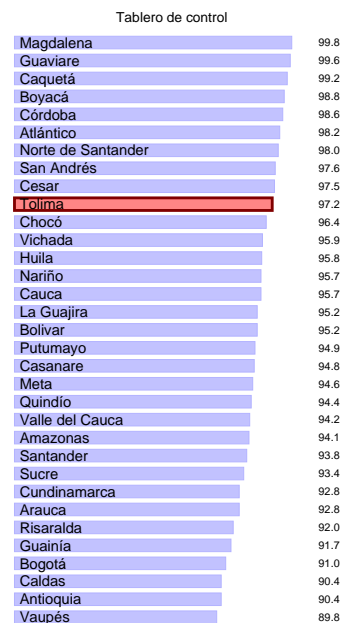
Tablero de control

| | |
|---|---|
| Magdalena | 99.8 |
| Guaviare | 99.6 |
| Caquetá | 99.2 |
| Boyacá | 98.8 |
| Córdoba | 98.6 |
| Atlántico | 98.2 |
| Norte de Santander | 98.0 |
| San Andrés | 97.6 |
| Cesar | 97.5 |
| Tolima | 97.2 |
| Chocó | 96.4 |
| Vichada | 95.9 |
| Huila | 95.8 |
| Nariño | 95.7 |
| Cauca | 95.7 |
| La Guajira | 95.2 |
| Bolivar | 95.2 |
| Putumayo | 94.9 |
| Casanare | 94.8 |
| Meta | 94.6 |
| Quindío | 94.4 |
| Valle del Cauca | 94.2 |
| Amazonas | 94.1 |
| Santander | 93.8 |
| Sucre | 93.4 |
| Cundinamarca | 92.8 |
| Arauca | 92.8 |
| Risaralda | 92.0 |
| Guainía | 91.7 |
| Bogotá | 91.0 |
| Caldas | 90.4 |
| Antioquia | 90.4 |
| Vaupés | 89.8 |